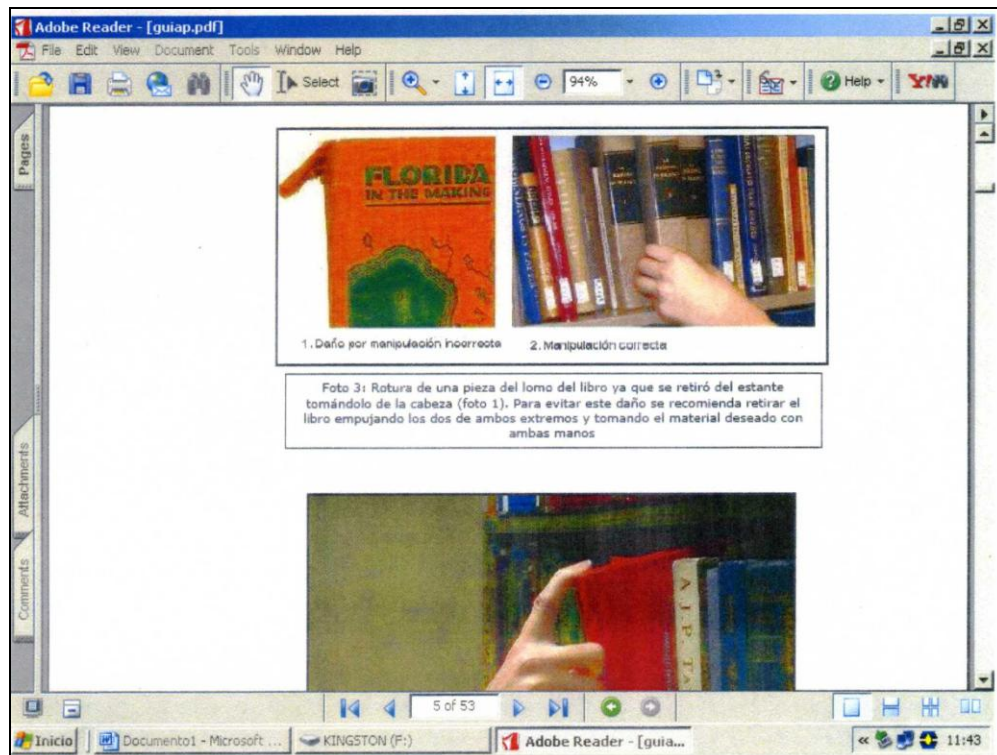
Adobe Reader - [guiap.pdf]

File Edit View Document Tools Window Help

Select 94% Help

Pages

FLORIDA IN THE MAKING

1. Daño por manipulación incorrecta

2. Manipulación correcta

Foto 3: Rotura de una pieza del lomo del libro ya que se retiró del estante tomándolo de la cabeza (foto 1). Para evitar este daño se recomienda retirar el libro empujando los dos de ambos extremos y tomando el material deseado con ambas manos

A J P T

Attachments

Comments

5 of 53

Inicio Documento1 - Microsoft ... KINGSTON (F:) Adobe Reader - [guia... 11:43